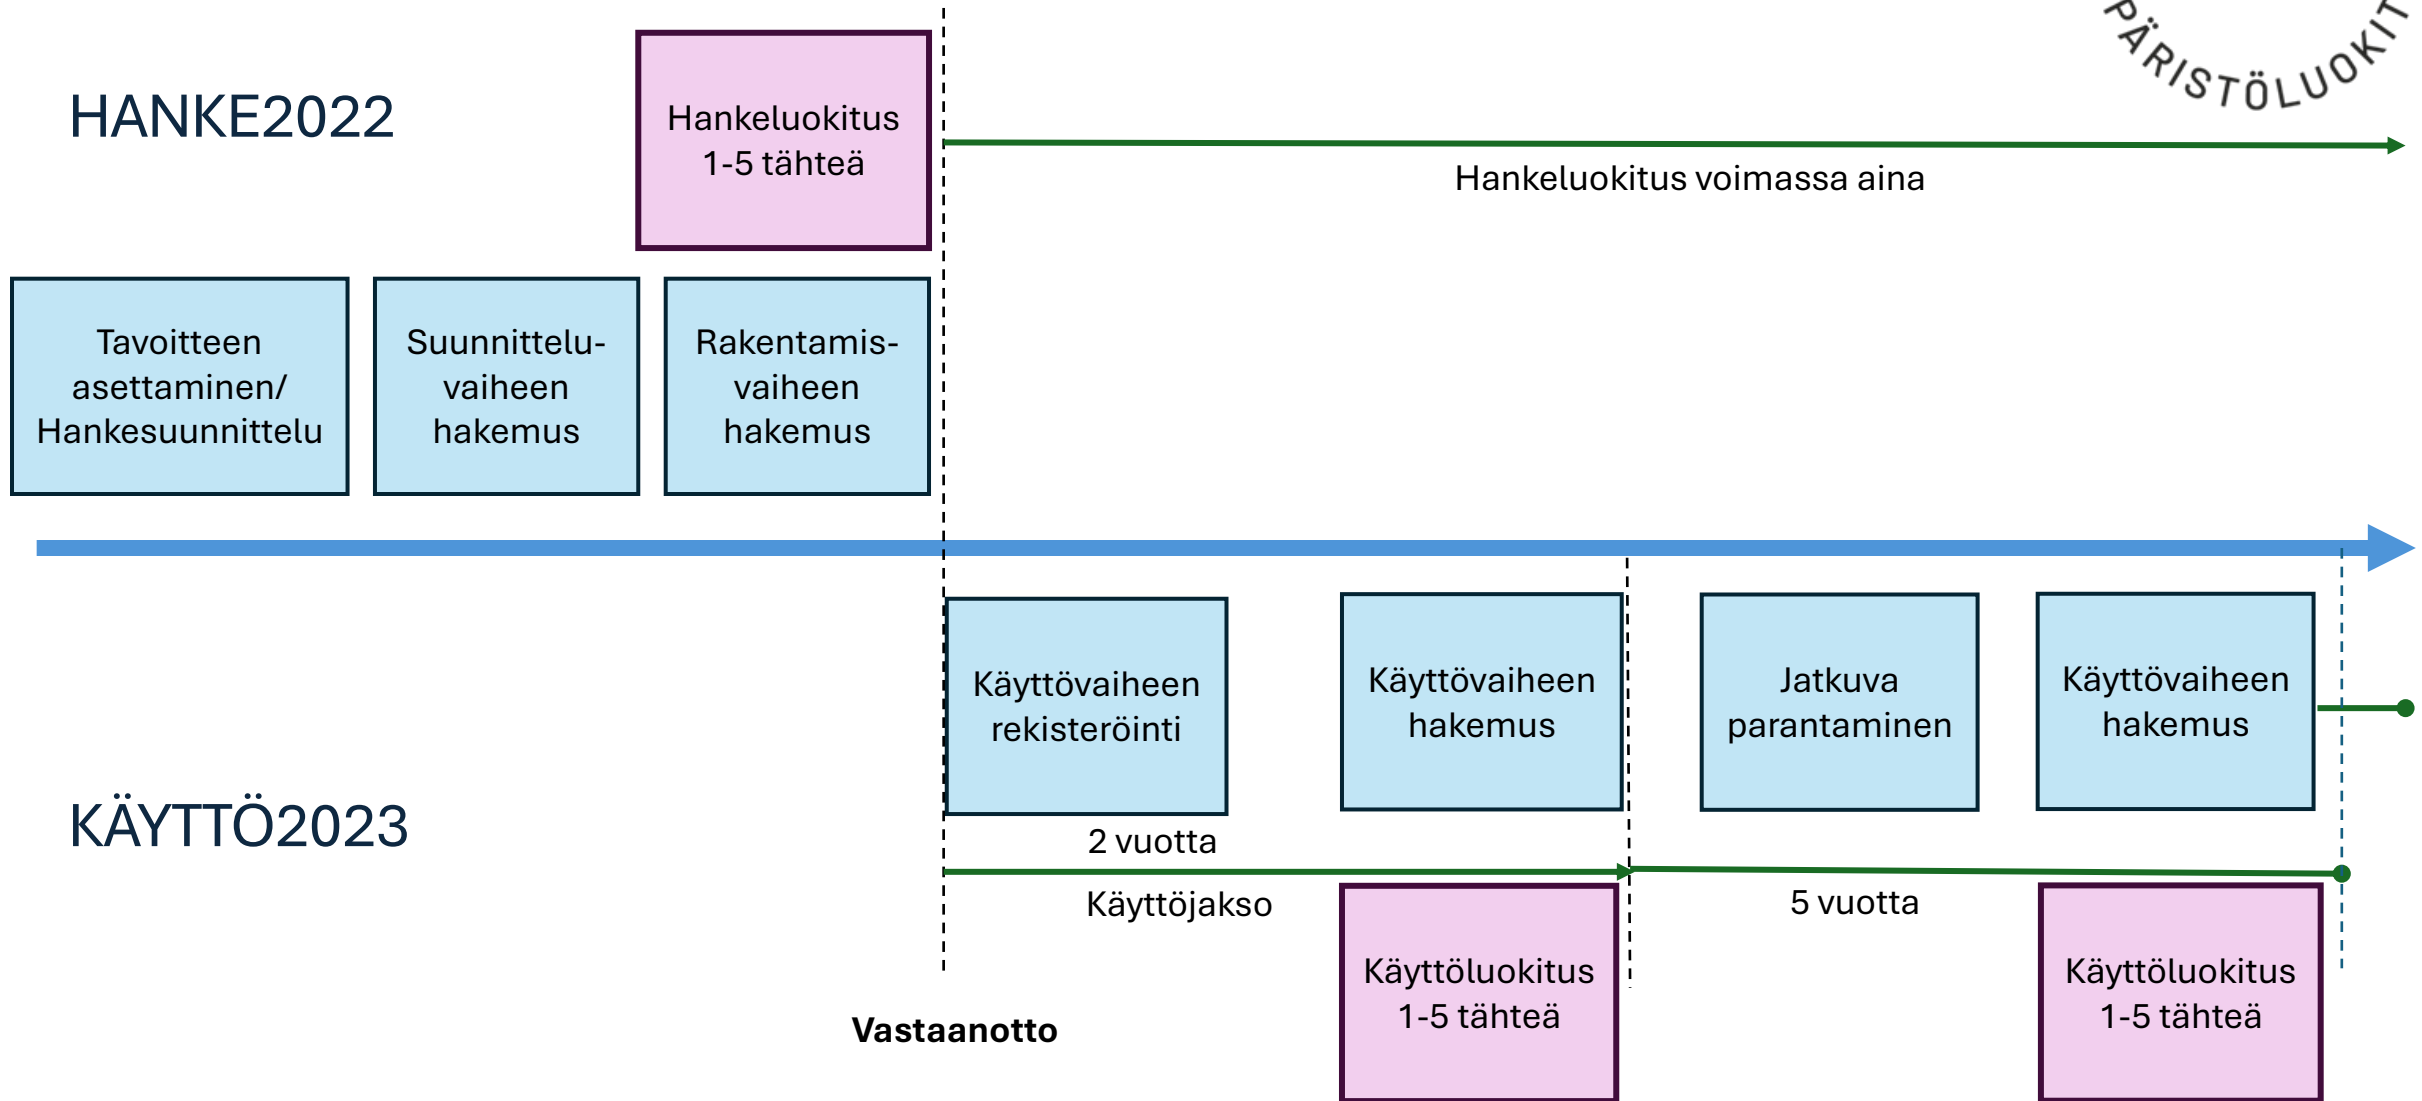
PÄRISTÖLUOKIT

HANKE2022

Hankeluokitus 1-5 tähteä

Hankeluokitus voimassa aina

Tavoitteen asettaminen/ Hankesuunnittelu

Suunnitteluvaiheen hakemus

Rakentamisvaiheen hakemus

Käyttövaiheen rekisteröinti

Käyttövaiheen hakemus

Jatkuva parantaminen

Käyttövaiheen hakemus

KÄYTTÖ2023

2 vuotta

Käyttöjakso

5 vuotta

Käyttöluokitus 1-5 tähteä

Käyttöluokitus 1-5 tähteä

Vastaanotto